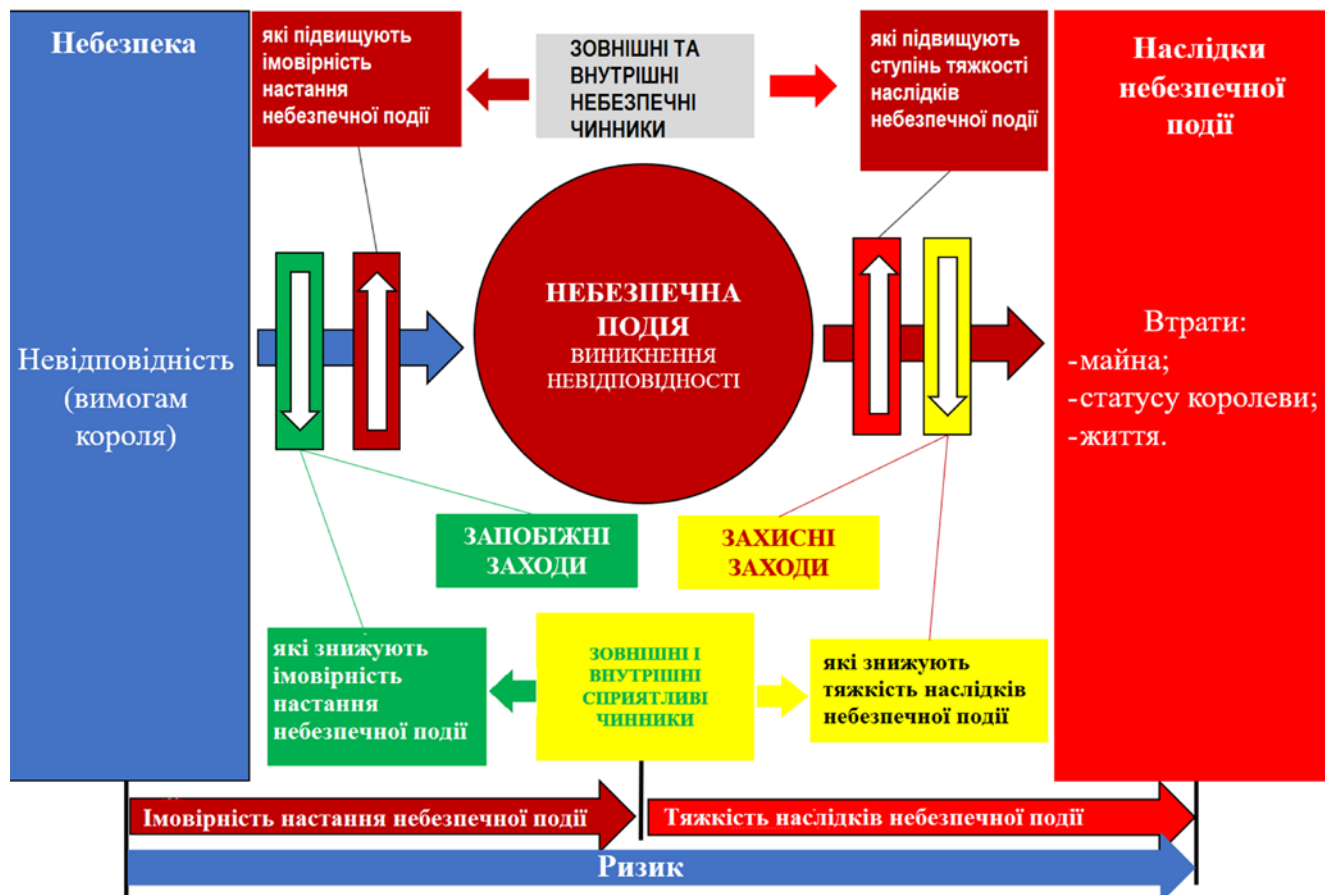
Небезпека

Невідповідність (вимогам короля)

які підвищують імовірність настання небезпечної події

ЗОВНІШНІ ТА ВНУТРІШНІ НЕБЕЗПЕЧНІ ЧИННИКИ

які підвищують ступінь тяжкості наслідків небезпечної події

Наслідки небезпечної події

НЕБЕЗПЕЧНА ПОДІЯ
ВИНИКНЕННЯ НЕВІДПОВІДНОСТІ

Втрати:
-майна;
-статусу королеви;
-життя.

ЗАПОБІЖНІ ЗАХОДИ

ЗАХИСНІ ЗАХОДИ

які знижують імовірність настання небезпечної події

ЗОВНІШНІ І ВНУТРІШНІ СПРИЯТЛИВІ ЧИННИКИ

які знижують тяжкість наслідків небезпечної події

Імовірність настання небезпечної події

Тяжкість наслідків небезпечної події

Ризик